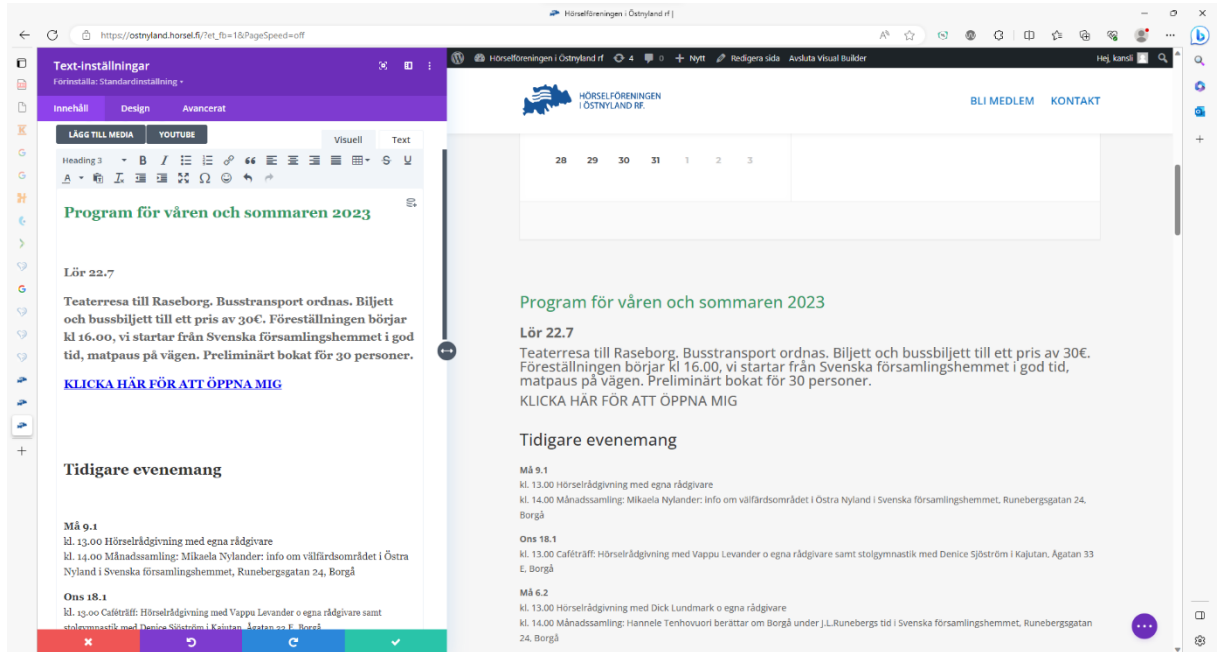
Hörselföreningen i Östnyland rf |

https://ostnyland.horsel.fi/?et_fb=1&PageSpeed=off

Text-inställningar
Förinställa: Standardinställning

Innehåll Design Avancerat

LÄGG TILL MEDIA YOUTUBE

Visuell Text

Heading 3

Program för våren och sommaren 2023

Lör 22.7

Teaterresa till Raseborg. Busstransport ordnas. Biljett och bussbiljett till ett pris av 30€. Föreställningen börjar kl 16.00, vi startar från Svenska församlingshemmet i god tid, matpaus på vägen. Preliminärt bokat för 30 personer.

KLICKA HÄR FÖR ATT ÖPPNA MIG

Tidigare evenemang

Må 9.1
kl. 13.00 Hörselrådgivning med egna rådgivare
kl. 14.00 Månadssamling: Mikaela Nylander: info om välfärdsområdet i Östra Nyland i Svenska församlingshemmet, Runebergsgatan 24, Borgå

Ons 18.1
kl. 13.00 Caféträff: Hörselrådgivning med Vappu Levander o egna rådgivare samt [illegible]

Hörselföreningen i Östnyland rf 4 0 Nytt Redigera sida Avsluta Visual Builder Hej, kansli

HÖRSELFÖRENINGEN I ÖSTNYLAND RF.

BLI MEDLEM KONTAKT

28 29 30 31 1 2 3

Program för våren och sommaren 2023

Lör 22.7

Teaterresa till Raseborg. Busstransport ordnas. Biljett och bussbiljett till ett pris av 30€. Föreställningen börjar kl 16.00, vi startar från Svenska församlingshemmet i god tid, matpaus på vägen. Preliminärt bokat för 30 personer.

KLICKA HÄR FÖR ATT ÖPPNA MIG

Tidigare evenemang

Må 9.1
kl. 13.00 Hörselrådgivning med egna rådgivare
kl. 14.00 Månadssamling: Mikaela Nylander: info om välfärdsområdet i Östra Nyland i Svenska församlingshemmet, Runebergsgatan 24, Borgå

Ons 18.1
kl. 13.00 Caféträff: Hörselrådgivning med Vappu Levander o egna rådgivare samt stolgymnastik med Denice Sjöström i Kajutan, Ågatan 33 E, Borgå

Må 6.2
kl. 13.00 Hörselrådgivning med Dick Lundmark o egna rådgivare
kl. 14.00 Månadssamling: Hannele Tenhovuori berättar om Borgå under J.L.Runebergs tid i Svenska församlingshemmet, Runebergsgatan 24, Borgå